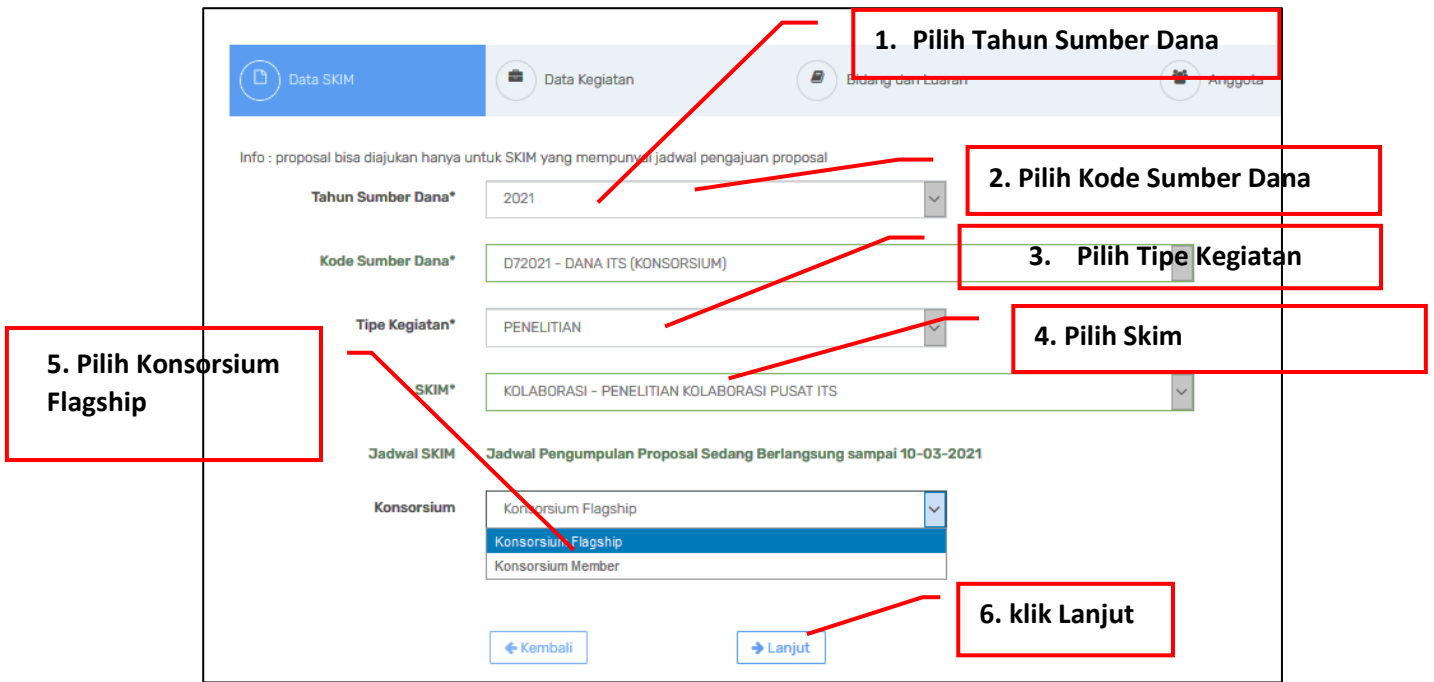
1. Pilih Tahun Sumber Dana

Data SKIM

Data Kegiatan

Bidang dan Luaran

Anggota

Info : proposal bisa diajukan hanya untuk SKIM yang mempunyai jadwal pengajuan proposal

2. Pilih Kode Sumber Dana

Tahun Sumber Dana* 2021

Kode Sumber Dana* D72021 - DANA ITS (KONSORSIUM)

3. Pilih Tipe Kegiatan

Tipe Kegiatan* PENELITIAN

4. Pilih Skim

5. Pilih Konsorsium Flagship

SKIM* KOLABORASI - PENELITIAN KOLABORASI PUSAT ITS

Jadwal SKIM Jadwal Pengumpulan Proposal Sedang Berlangsung sampai 10-03-2021

Konsorsium Konsorsium Flagship

Konsorsium Flagship

Konsorsium Member

6. klik Lanjut

Kembali

Lanjut